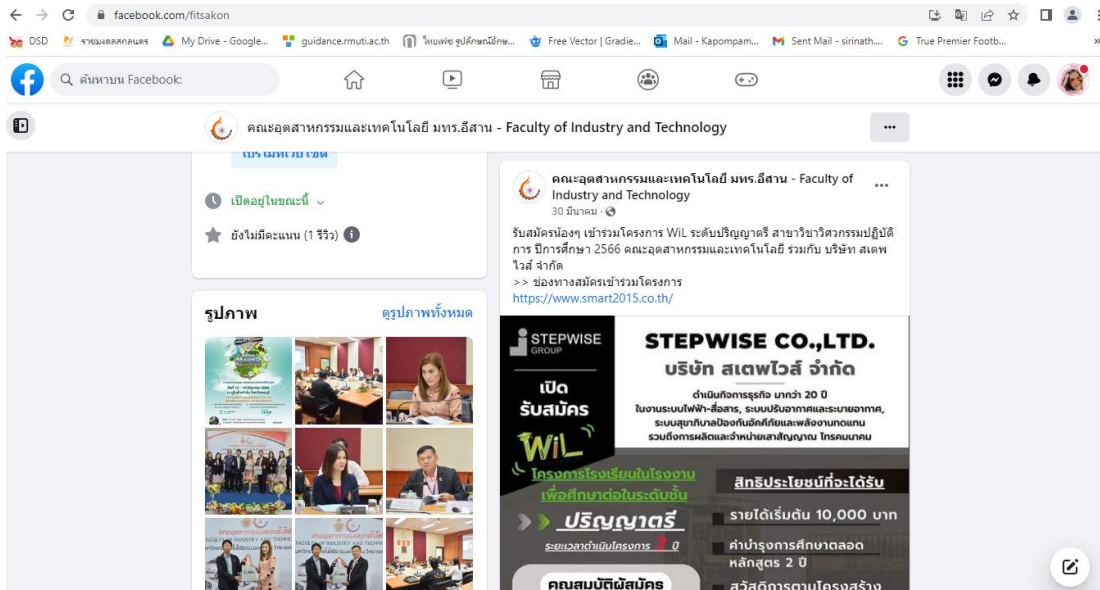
facebook.com/fitsakon

DSD ระบบผลสถิตแลร My Drive - Google... guidance.rmuti.ac.th ไหมเฟซ รูปภัสหย์อักษ... Free Vector | Gradie... Mail - Kapompam... Sent Mail - sirinath... True Premier Footb...

ค้นหาบน Facebook:

คณะอุตสาหกรรมและเทคโนโลยี มทร.อีสาน - Faculty of Industry and Technology

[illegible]

เปิดอยู่ในขณะนี้

ยังไม่มีคะแนน (1 รีวิว)

รูปภาพ

ดูรูปภาพทั้งหมด

คณะอุตสาหกรรมและเทคโนโลยี มทร.อีสาน - Faculty of Industry and Technology

30 มีนาคม ·

รับสมัครน้องๆ เข้าร่วมโครงการ WiL ระดับปริญญาตรี สาขาวิชาวิศวกรรมปฏิบัติการ ปีการศึกษา 2566 คณะอุตสาหกรรมและเทคโนโลยี ร่วมกับ บริษัท สเตพไวส์ จำกัด
>> ช่องทางสมัครเข้าร่วมโครงการ
https://www.smart2015.co.th/

STEPWISE GROUP

STEPWISE CO.,LTD.

บริษัท สเตพไวส์ จำกัด

ดำเนินกิจการธุรกิจ มากว่า 20 ปี
ในงานระบบไฟฟ้า-สื่อสาร, ระบบปรับอากาศและระบายอากาศ, ระบบสุขาภิบาลป้องกันอัคคีภัยและพลังงานทดแทน รวมถึงการผลิตและจำหน่ายเสาสัญญาณ โทรคมนาคม

เปิด รับสมัคร

WiL

โครงการโรงเรียนในโรงงาน เพื่อศึกษาต่อในระดับชั้น

ปริญญาตรี

ระยะเวลาดำเนินโครงการ 2 ปี

สิทธิประโยชน์ที่จะได้รับ

รายได้เริ่มต้น 10,000 บาท

ค่าบำรุงการศึกษาตลอดหลักสูตร 2 ปี

สวัสดิการตามโครงสร้าง

คุณสมบัติผู้สมัคร